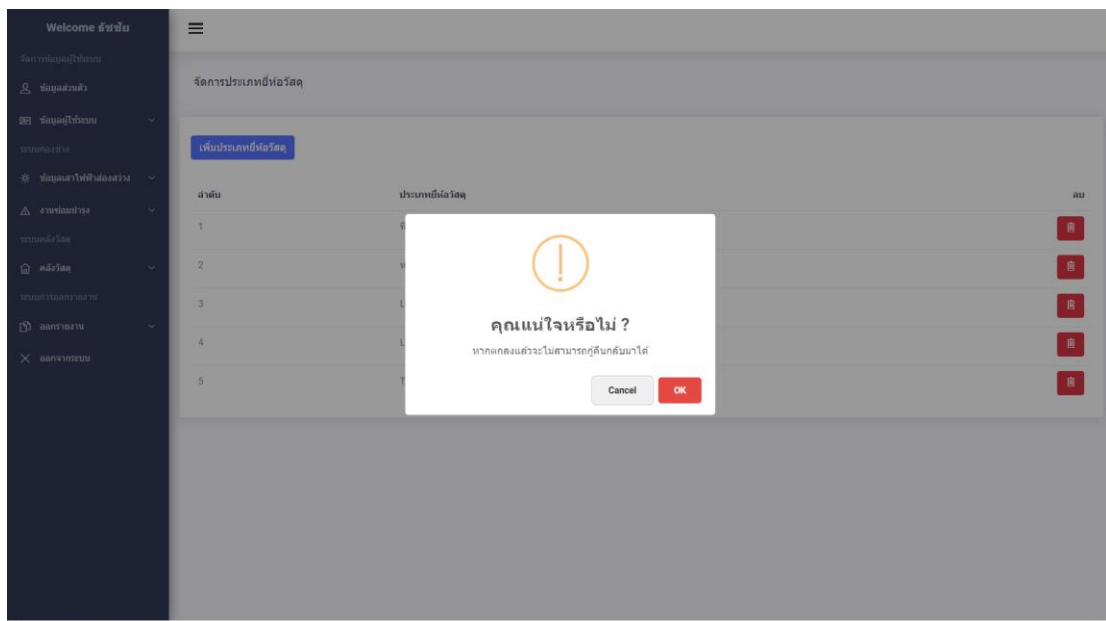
Welcome ธัชชัย

จัดการข้อมูลผู้ใช้ระบบ

ข้อมูลส่วนตัว

ข้อมูลผู้ใช้ระบบ

ระบบคลองท่าง

ข้อมูลเสาไฟฟ้าส่องสว่าง

งานซ่อมบำรุง

ระบบคลังวัสดุ

คลังวัสดุ

ระบบการออกรายงาน

ออกรายงาน

ออกจากระบบ

จัดการประเภทยี่ห้อวัสดุ

เพิ่มประเภทยี่ห้อวัสดุ

| ลำดับ | ประเภทยี่ห้อวัสดุ | ลบ |
|---|---|---|
| 1 | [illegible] | |
| 2 | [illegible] | |
| 3 | L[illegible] | |
| 4 | L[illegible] | |
| 5 | T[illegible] | |

คุณแน่ใจหรือไม่ ?

หากตกลงแล้วจะไม่สามารถกู้คืนกลับมาได้

Cancel

OK